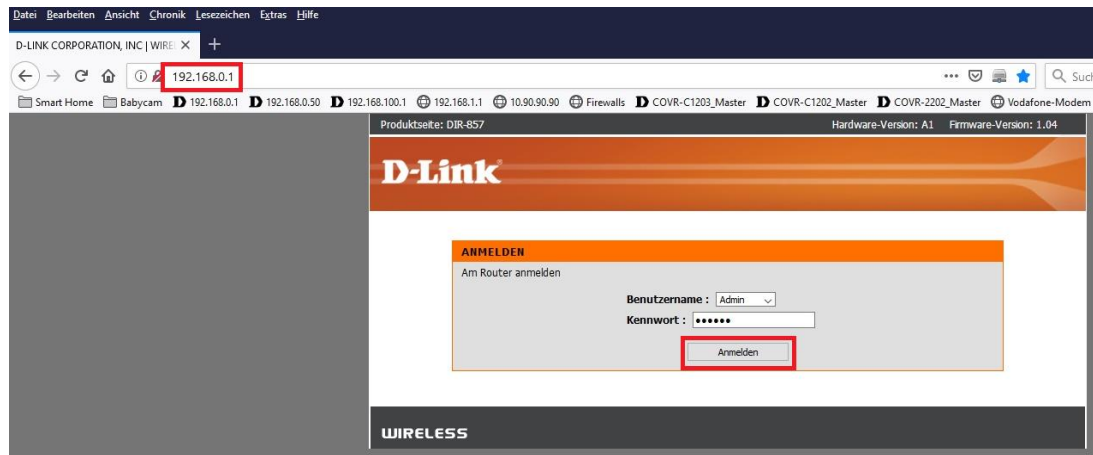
Datei Bearbeiten Ansicht Chronik Lesezeichen Extras Hilfe

D-LINK CORPORATION, INC | WIRE ×

192.168.0.1

Such

Smart Home Babycam 192.168.0.1 192.168.0.50 192.168.100.1 192.168.1.1 10.90.90.90 Firewalls COVR-C1203_Master COVR-C1202_Master COVR-2202_Master Vodafone-Modem

Produktseite: DIR-857

Hardware-Version: A1 Firmware-Version: 1.04

D-Link

ANMELDEN

Am Router anmelden

Benutzername : Admin

Kennwort : ••••••

Anmelden

WIRELESS